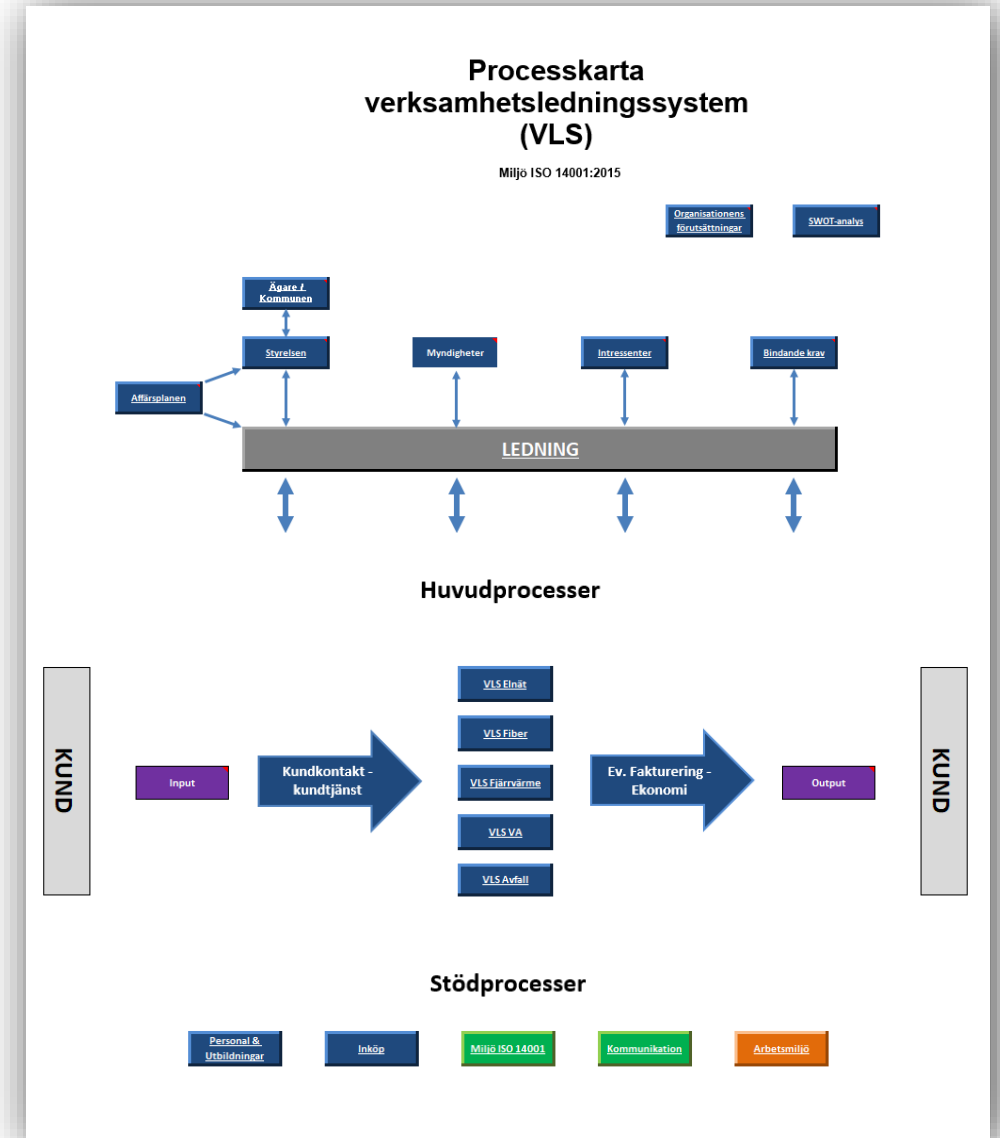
Processkarta verksamhetsledningssystem (VLS)

Miljö ISO 14001:2015

Organisationens förutsättningar

SWOT-analys

Ägare / Kommunen

Styrelsen

Myndigheter

Intressenter

Bindande krav

Affärsplanen

LEDNING

Huvudprocesser

KUND

Input

Kundkontakt - kundtjänst

VLS Elnät

VLS Fiber

VLS Fjärrvärme

VLS VA

VLS Avfall

Ev. Fakturering - Ekonomi

Output

KUND

Stödprocesser

Personal & Utbildningar

Inköp

Miljö ISO 14001

Kommunikation

Arbetsmiljö